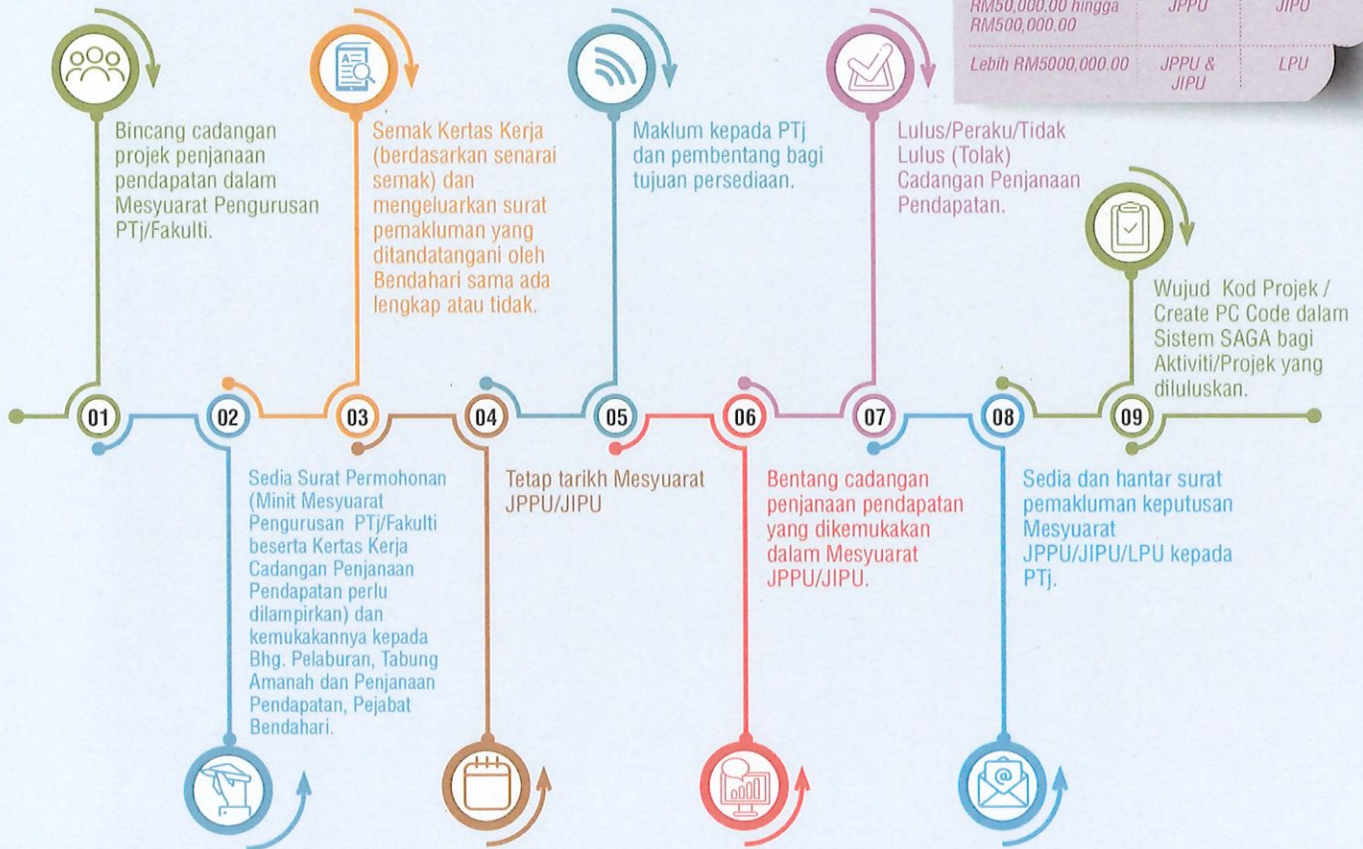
| RM50,000.00 hingga RM500,000.00 | JPPU | JIPU |
|---|---|---|
| Lebih RM5000,000.00 | JPPU & JIPU | LPU |

01
Bincang cadangan projek penjanaan pendapatan dalam Mesyuarat Pengurusan PTj/Fakulti.

02
Sedia Surat Permohonan (Minit Mesyuarat Pengurusan PTj/Fakulti beserta Kertas Kerja Cadangan Penjanaan Pendapatan perlu dilampirkan) dan kemukakannya kepada Bhg. Pelaburan, Tabung Amanah dan Penjanaan Pendapatan, Pejabat Bendahari.

03
Semak Kertas Kerja (berdasarkan senarai semak) dan mengeluarkan surat pemakluman yang ditandatangani oleh Bendahari sama ada lengkap atau tidak.

04
Tetap tarikh Mesyuarat JPPU/JIPU

05
Maklum kepada PTj dan pembentang bagi tujuan persediaan.

06
Bentang cadangan penjanaan pendapatan yang dikemukakan dalam Mesyuarat JPPU/JIPU.

07
Lulus/Peraku/Tidak Lulus (Tolak) Cadangan Penjanaan Pendapatan.

08
Sedia dan hantar surat pemakluman keputusan Mesyuarat JPPU/JIPU/LPU kepada PTj.

09
Wujud Kod Projek / Create PC Code dalam Sistem SAGA bagi Aktiviti/Projek yang diluluskan.